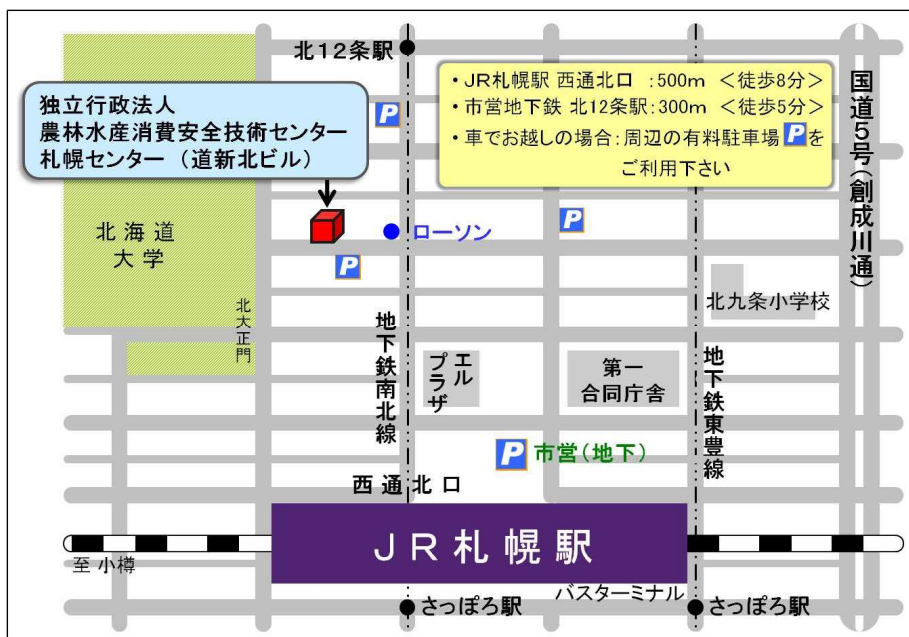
北12条駅

独立行政法人
農林水産消費安全技術センター
札幌センター（道新北ビル）

・JR札幌駅 西通北口 ：500m ＜徒歩8分＞
・市営地下鉄 北12条駅：300m ＜徒歩5分＞
・車でお越しの場合：周辺の有料駐車場 P をご利用下さい

国道5号（創成川通）

P
P
P

ローソン

北海道
大学

北大正門

北九条小学校

地下鉄南北線

エルプラザ

第一
合同庁舎

地下鉄東豊線

P 市営（地下）

西通北口

JR札幌駅

至 小樽

バスターミナル

さっぽろ駅
さっぽろ駅